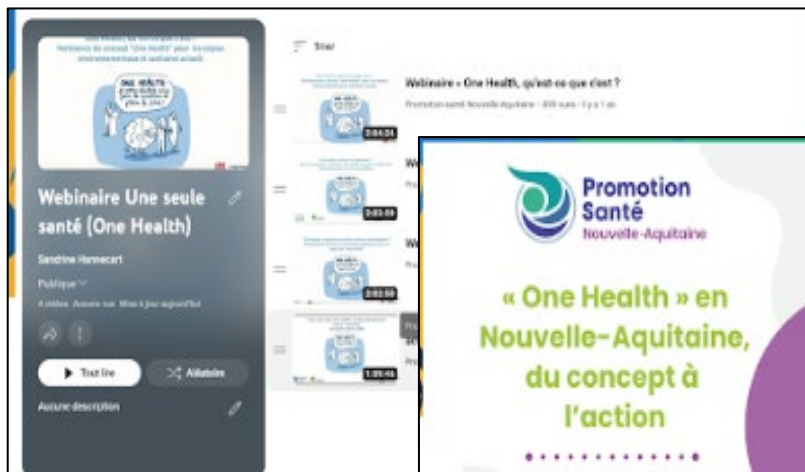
ONE HEALTH

Webinaire Une seule santé (One Health)

Sandrine Hannecart

Publique

4 vidéos Aucune vue Mise à jour aujourd'hui

Tout lire

Aléatoire

Aucune description

Trier

Webinaire « One Health, qu'est-ce que c'est ?

Promotion santé Nouvelle-Aquitaine • 805 vues • Il y a 1 an

2:04:24

We

2:03:09

We

2:02:58

1:35:46

Promotion Santé Nouvelle-Aquitaine

« One Health » en Nouvelle-Aquitaine, du concept à l'action